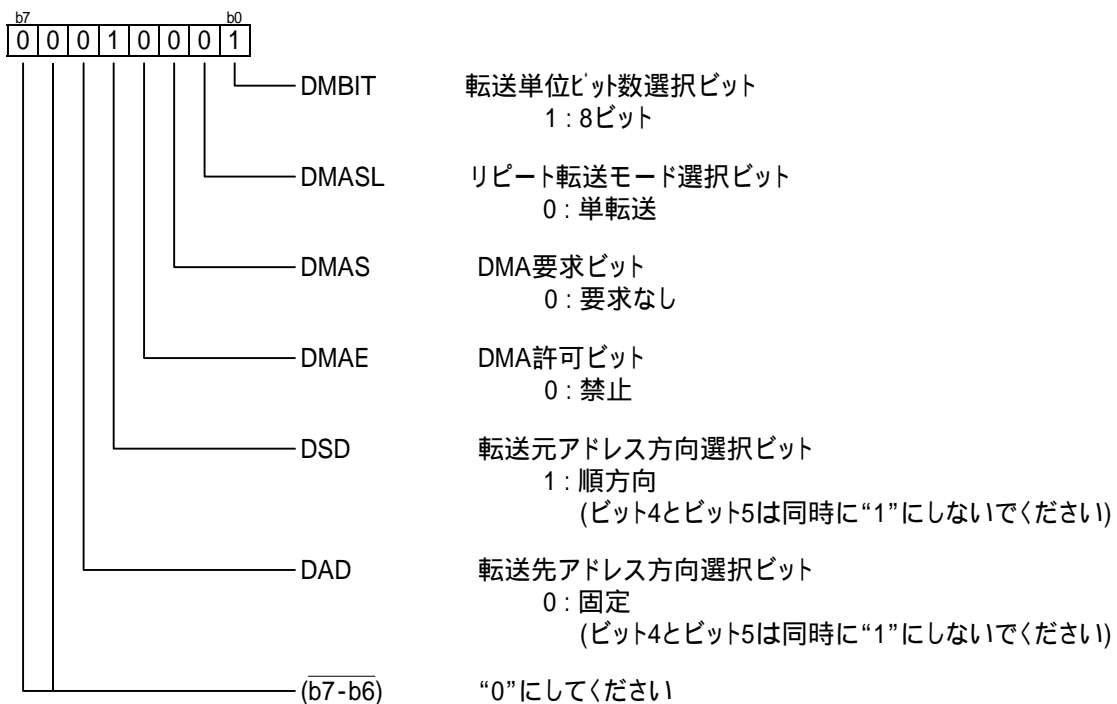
b7 b0

| 0 | 0 | 0 | 1 | 0 | 0 | 0 | 1 |
|---|---|---|---|---|---|---|---|

DMBIT 転送単位ﾋﾞｯﾄ数選択ビット
1 : 8ビット

DMASL リピート転送モード選択ビット
0 : 単転送

DMAS DMA要求ビット
0 : 要求なし

DMAE DMA許可ビット
0 : 禁止

DSD 転送元アドレス方向選択ビット
1 : 順方向
(ビット4とビット5は同時に“1”にしないでください)

DAD 転送先アドレス方向選択ビット
0 : 固定
(ビット4とビット5は同時に“1”にしないでください)

$\overline{(b7-b6)}$ “0”にしてください